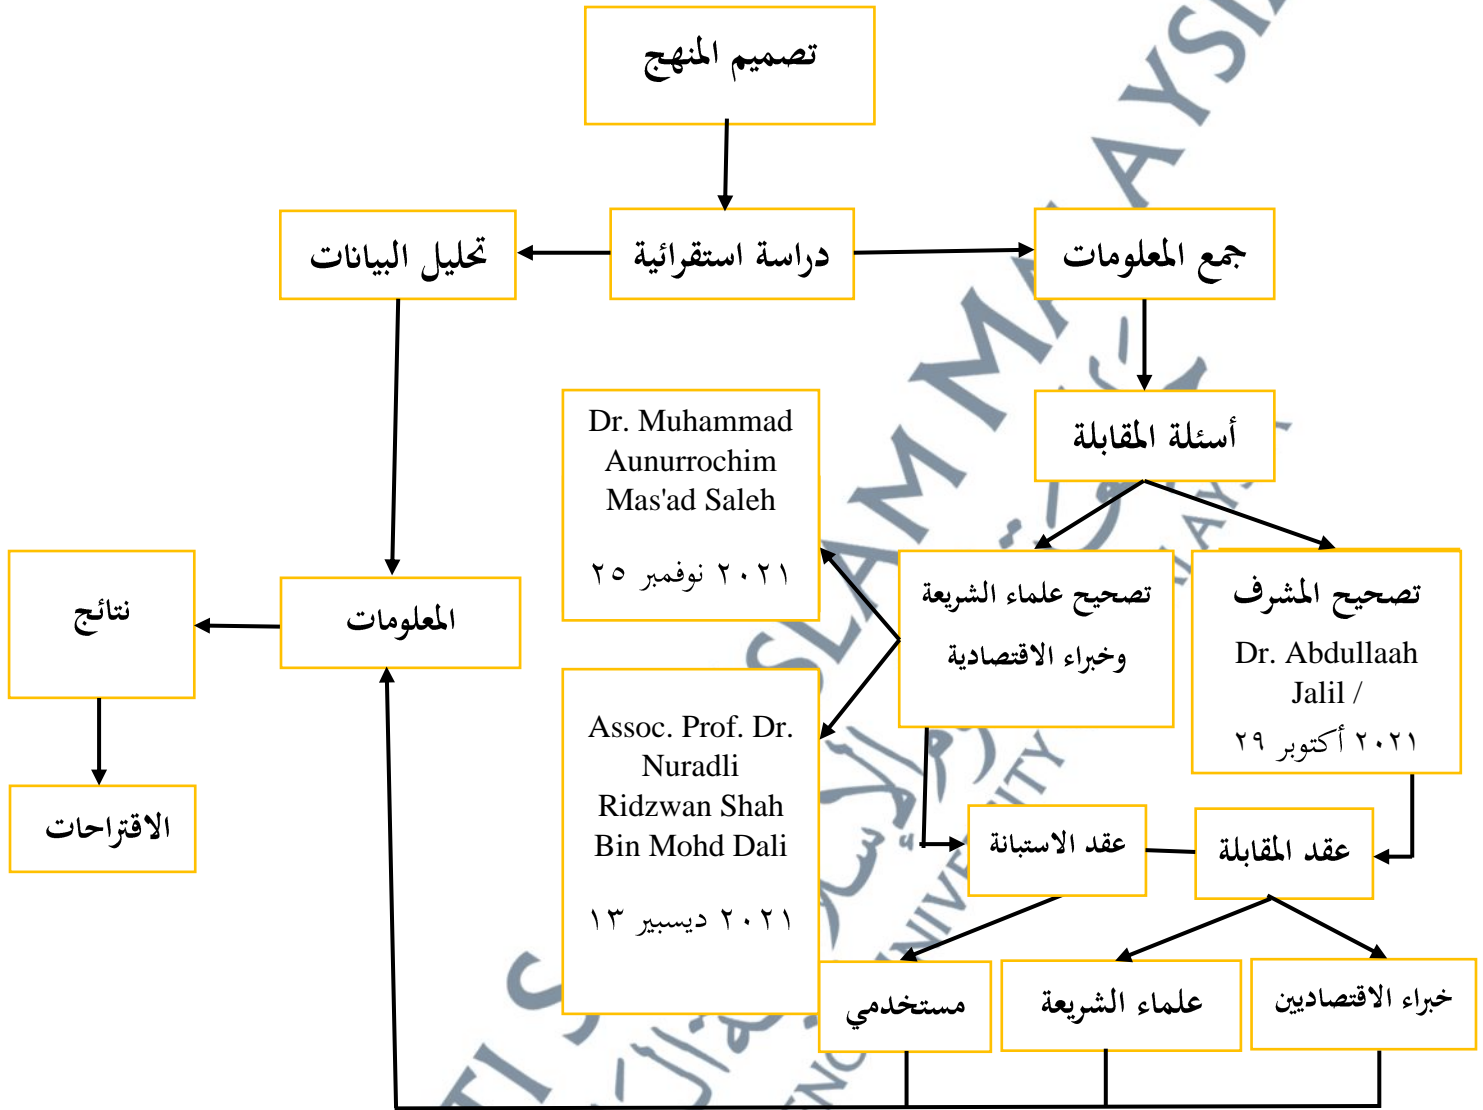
تصميم المنهج

دراسة استقرائية

تحليل البيانات

جمع المعلومات

أسئلة المقابلة

Dr. Muhammad Aunurrochim Mas'ad Saleh

٢٥ نوفمبر ٢٠٢١

تصحيح علماء الشريعة وخبراء الاقتصادية

تصحيح المشرف

Dr. Abdullaah Jalil /

٢٩ أكتوبر ٢٠٢١

نتائج

المعلومات

Assoc. Prof. Dr. Nuradli Ridzwan Shah Bin Mohd Dali

١٣ ديسمبير ٢٠٢١

عقد الاستبانة

عقد المقابلة

الاقتراحات

مستخدمي

علماء الشريعة

خبراء الاقتصاديين